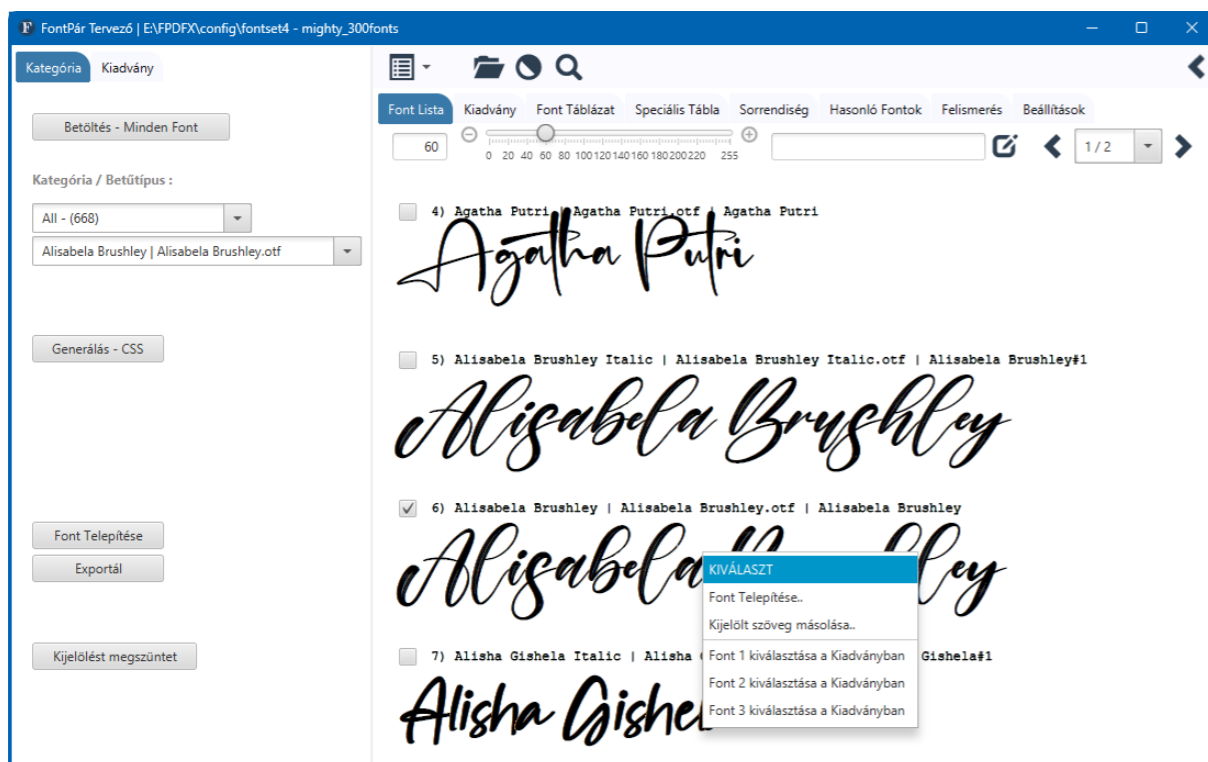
F FontPár Tervező | E:\FPDFX\config\fontset4 - mighty_300fonts

Kategória Kiadvány

Betöltés - Minden Font

Kategória / Betűtípus :

All - (668)

Alisabela Brushley | Alisabela Brushley.otf

Generálás - CSS

Font Telepítése

Exportál

Kijelölést megszüntet

Font Lista Kiadvány Font Táblázat Speciális Tábla Sorrendiség Hasonló Fontok Felismerés Beállítások

60

0 20 40 60 80 100 120 140 160 180 200 220 255

1 / 2

4) Agatha Putri | Agatha Putri.otf | Agatha Putri

Agatha Putri

5) Alisabela Brushley Italic | Alisabela Brushley Italic.otf | Alisabela Brushley#1

Alisabela Brushley

6) Alisabela Brushley | Alisabela Brushley.otf | Alisabela Brushley

Alisabela Brushley

7) Alisha Gishela Italic | Alisha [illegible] Gishela#1

Alisha Gishela

KIVÁLASZT
Font Telepítése..
Kijelölt szöveg másolása..
Font 1 kiválasztása a Kiadványban
Font 2 kiválasztása a Kiadványban
Font 3 kiválasztása a Kiadványban